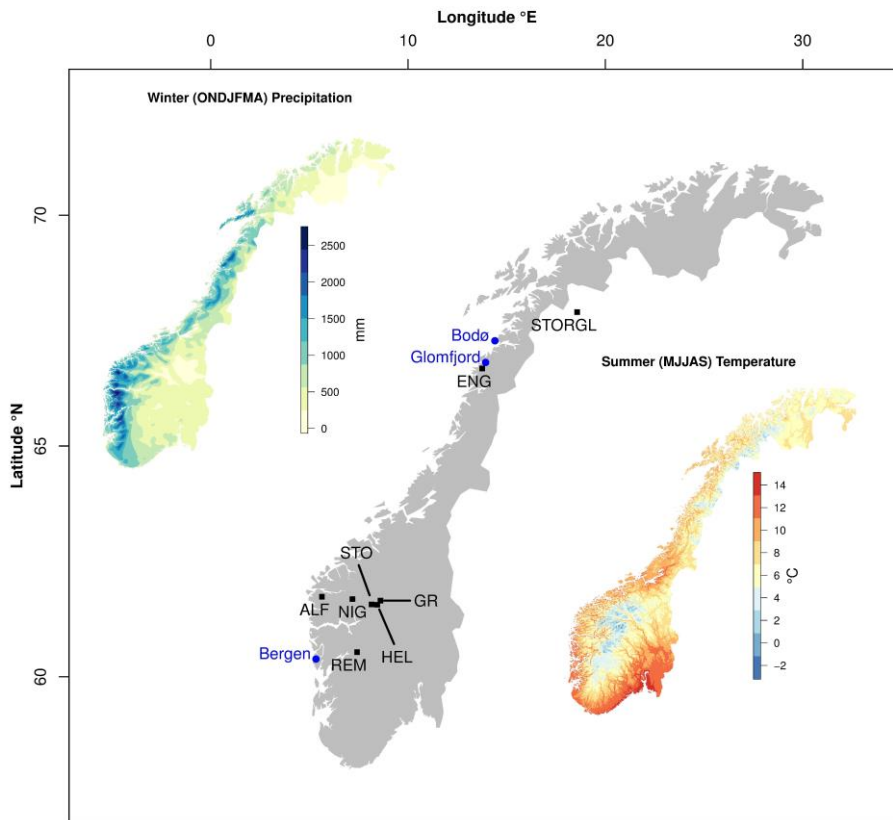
Longitude °E

0
10
20
30

Winter (ONDJFMA) Precipitation

2500
2000
1500
1000
500
0
mm

70
65
60
Latitude °N

Bodø
Glomfjord
ENG
STORGL

Summer (MJJAS) Temperature

14
12
10
8
6
4
2
0
-2
°C

STO
ALF
NIG
GR
HEL
Bergen
REM